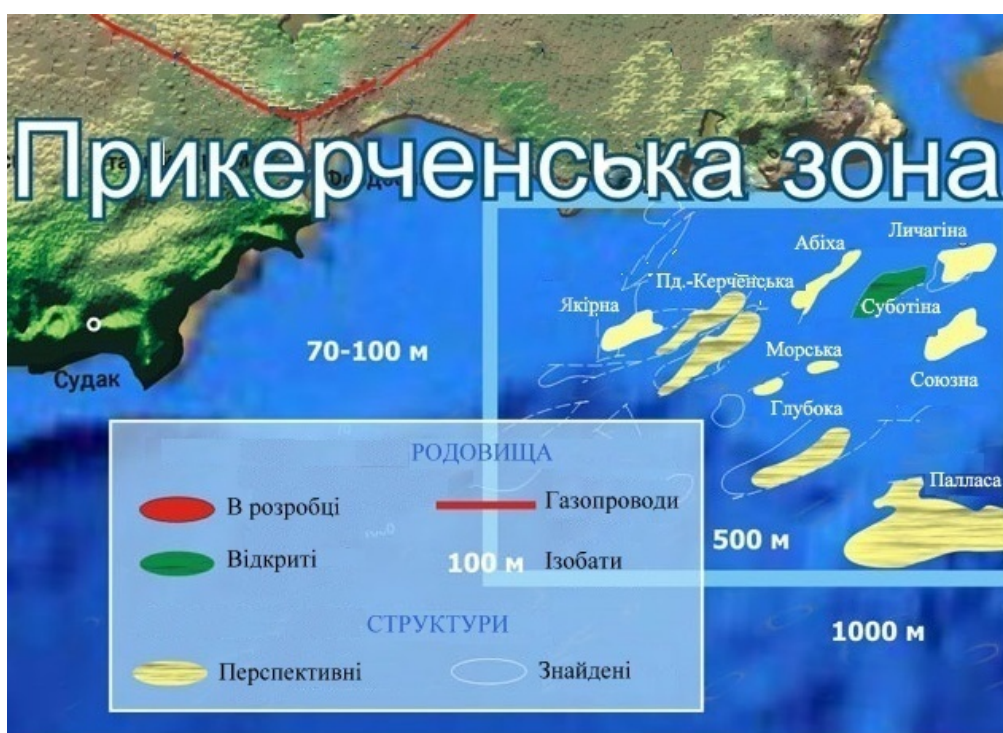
Прикерченська зона

Судак

70-100 м

Абіха
Личагіна
Пд.-Керченська
Якірна
Суботіна
Морська
Союзна
Глубока
Палласа

500 м
1000 м

РОДОВИЩА
В розробці
Газопроводи
Відкриті
100 м Ізобати

СТРУКТУРИ
Перспективні
Знайдені